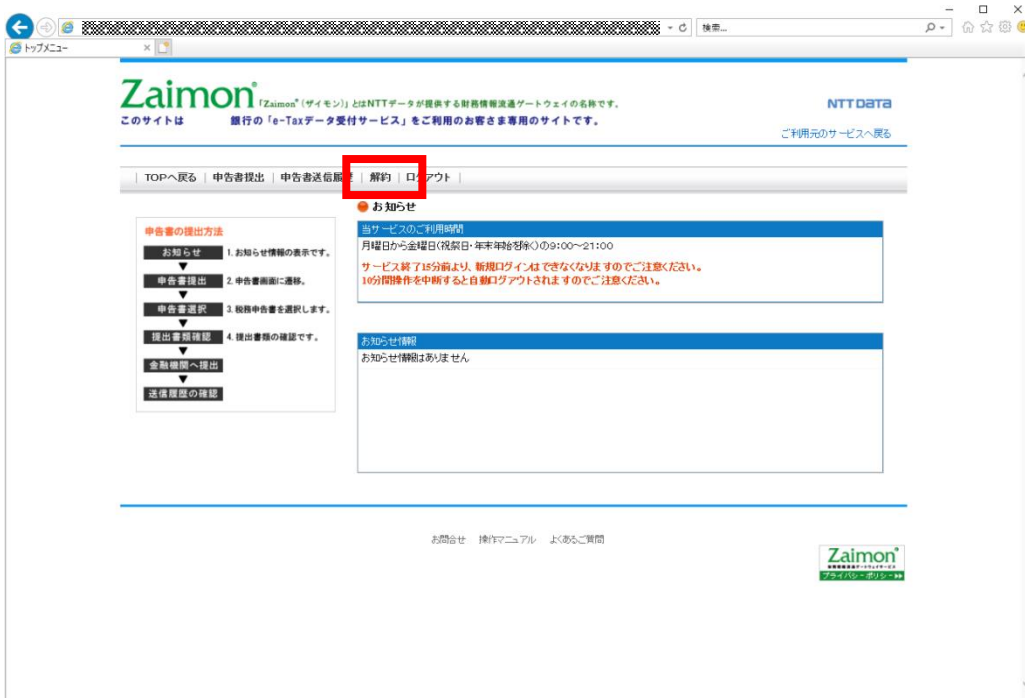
検索...
トップメニュー

Zaimon® 「Zaimon®（ザイモン）」とはNTTデータが提供する財務情報流通ゲートウェイの名称です。
このサイトは 銀行の「e-Taxデータ受付サービス」をご利用のお客さま専用のサイトです。

NTT DATA
ご利用元のサービスへ戻る

TOPへ戻る | 申告書提出 | 申告書送信履歴 | 解約 | ログアウト

申告書の提出方法
お知らせ 1. お知らせ情報の表示です。
申告書提出 2. 申告書画面に遷移。
申告書選択 3. 税務申告書を選択します。
提出書類確認 4. 提出書類の確認です。
金融機関へ提出
送信履歴の確認

お知らせ

当サービスのご利用時間
月曜日から金曜日(祝祭日・年末年始を除く)の9:00～21:00
サービス終了15分前より、新規ログインはできなくなりますのでご注意ください。
10分間操作を中断すると自動ログアウトされますのでご注意ください。

お知らせ情報
お知らせ情報はありません

お問合せ 操作マニュアル よくあるご質問

Zaimon®
プライバシー・ポリシー